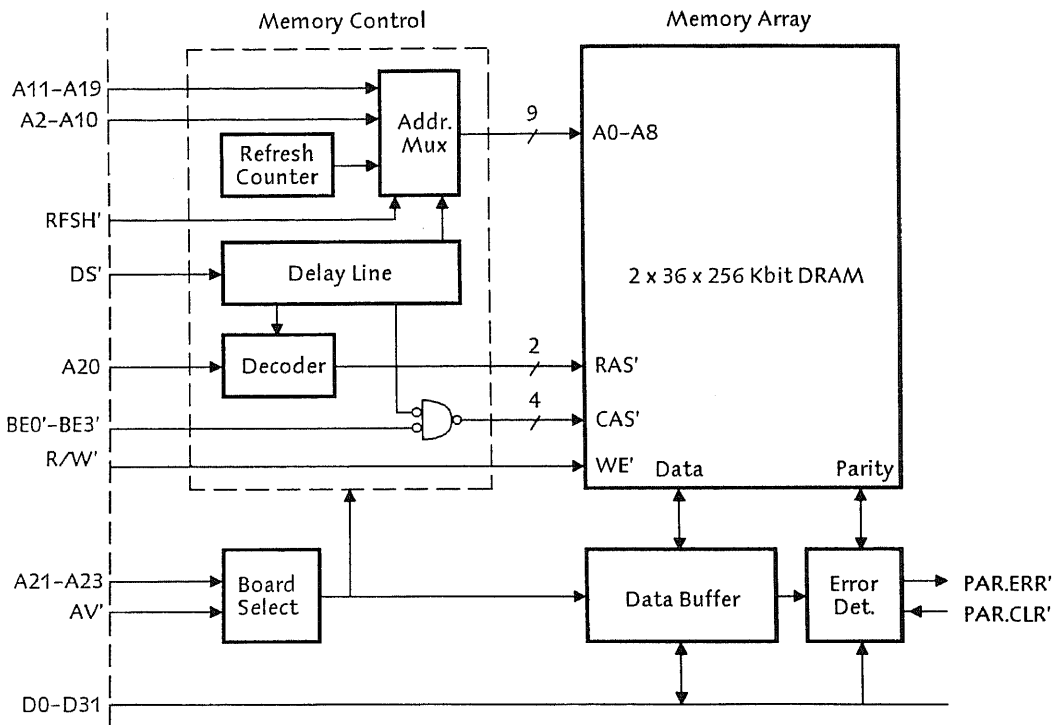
Memory Control

Memory Array

A11–A19

A2–A10

Refresh Counter

Addr. Mux

9

A0–A8

RFSH'

DS'

Delay Line

2 x 36 x 256 Kbit DRAM

A20

Decoder

2

RAS'

4

BE0'–BE3'

CAS'

R/W'

WE'

Data

Parity

A21–A23

AV'

Board Select

Data Buffer

Error Det.

PAR.ERR'

PAR.CLR'

D0–D31